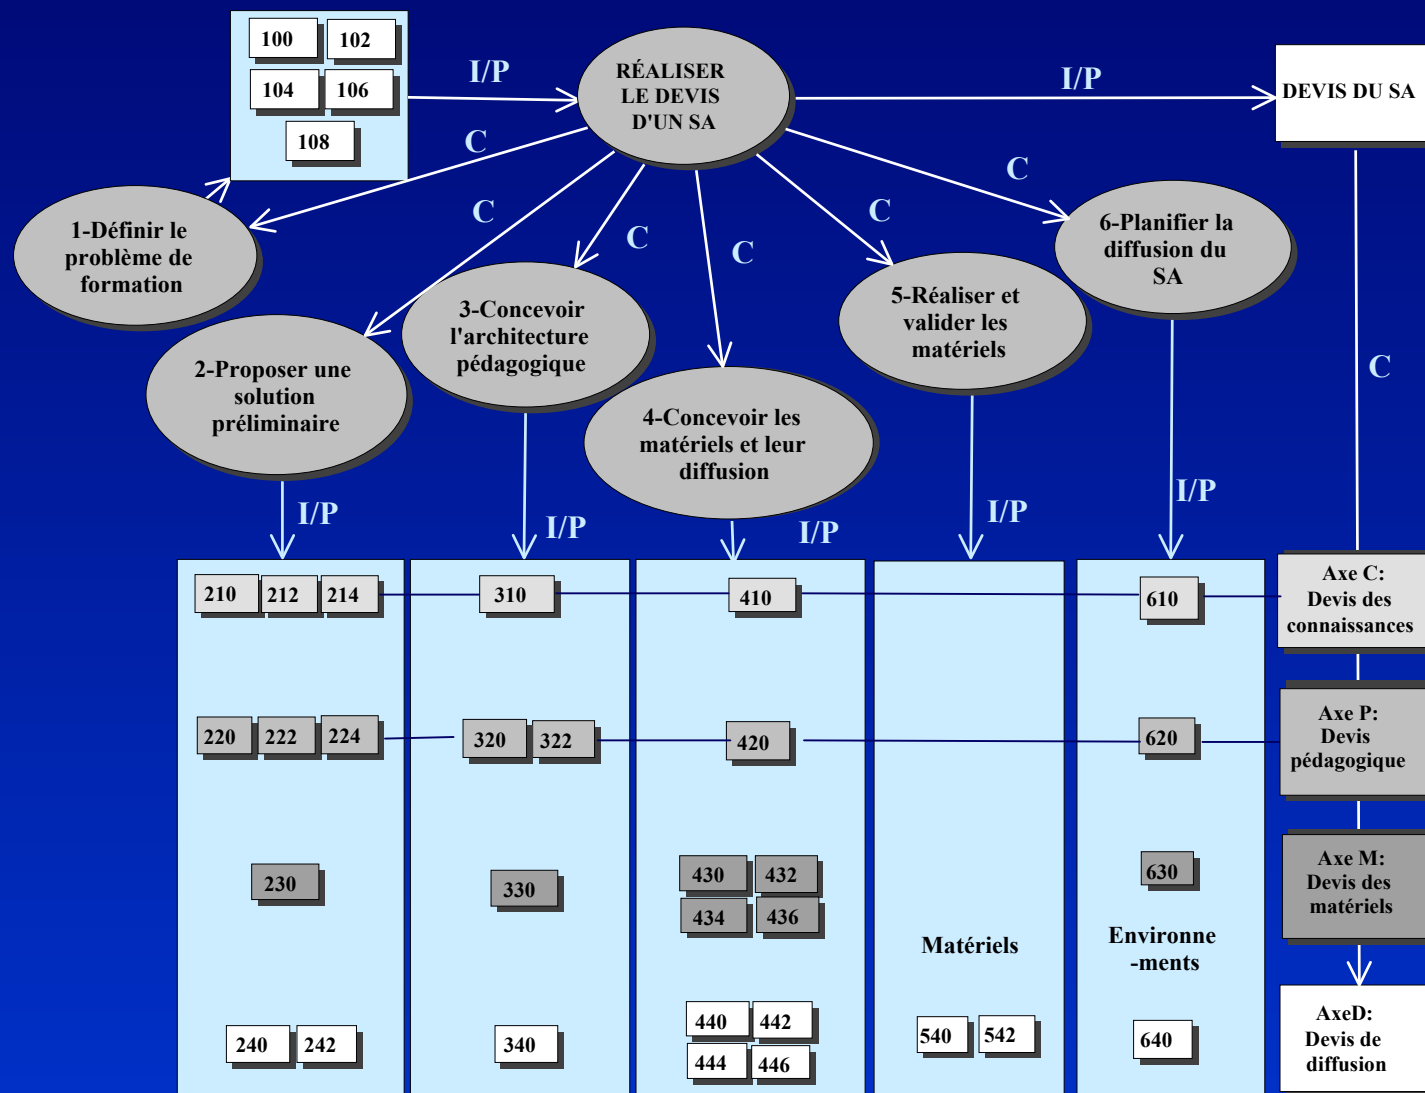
100
102
104
106
108

I/P

RÉALISER LE DEVIS D'UN SA

I/P

DEVIS DU SA

C

C

C

C

C

C

C

1-Définir le problème de formation

2-Proposer une solution préliminaire

3-Concevoir l'architecture pédagogique

4-Concevoir les matériels et leur diffusion

5-Réaliser et valider les matériels

6-Planifier la diffusion du SA

C

I/P

I/P

I/P

I/P

I/P

210
212
214
310
410
610

Axe C: Devis des connaissances

220
222
224
320
322
420
620

Axe P: Devis pédagogique

230
330
430
432
434
436
630

Axe M: Devis des matériels

Matériels

Environne-ments

240
242
340
440
442
444
446
540
542
640

AxeD: Devis de diffusion